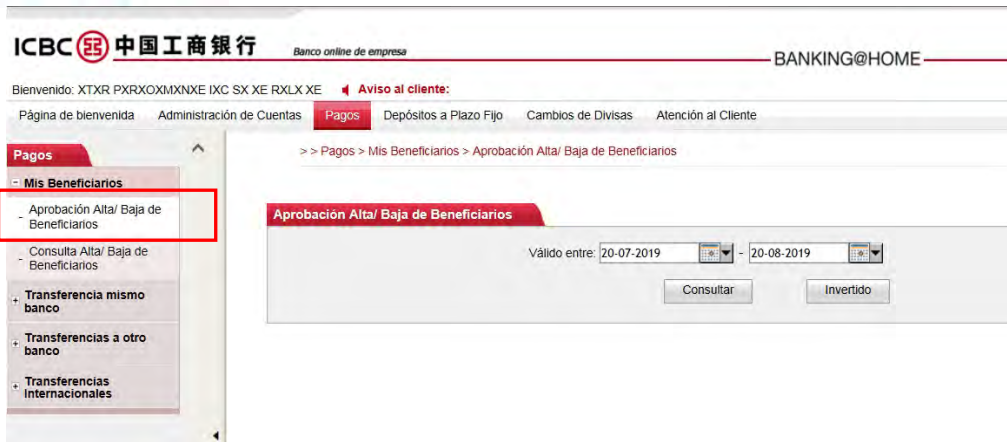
ICBC 中国工商银行 Banco online de empresa

BANKING@HOME

Bienvenido: XTXR PXRXOXMXNXE IXC SX XE RXLX XE Aviso al cliente:

Página de bienvenida Administración de Cuentas Pagos Depósitos a Plazo Fijo Cambios de Divisas Atención al Cliente

Pagos

- Mis Beneficiarios

- Aprobación Alta/ Baja de Beneficiarios

- Consulta Alta/ Baja de Beneficiarios

+ Transferencia mismo banco

+ Transferencias a otro banco

+ Transferencias Internacionales

> > Pagos > Mis Beneficiarios > Aprobación Alta/ Baja de Beneficiarios

Aprobación Alta/ Baja de Beneficiarios

Válido entre: 20-07-2019 - 20-08-2019

Consultar Invertido